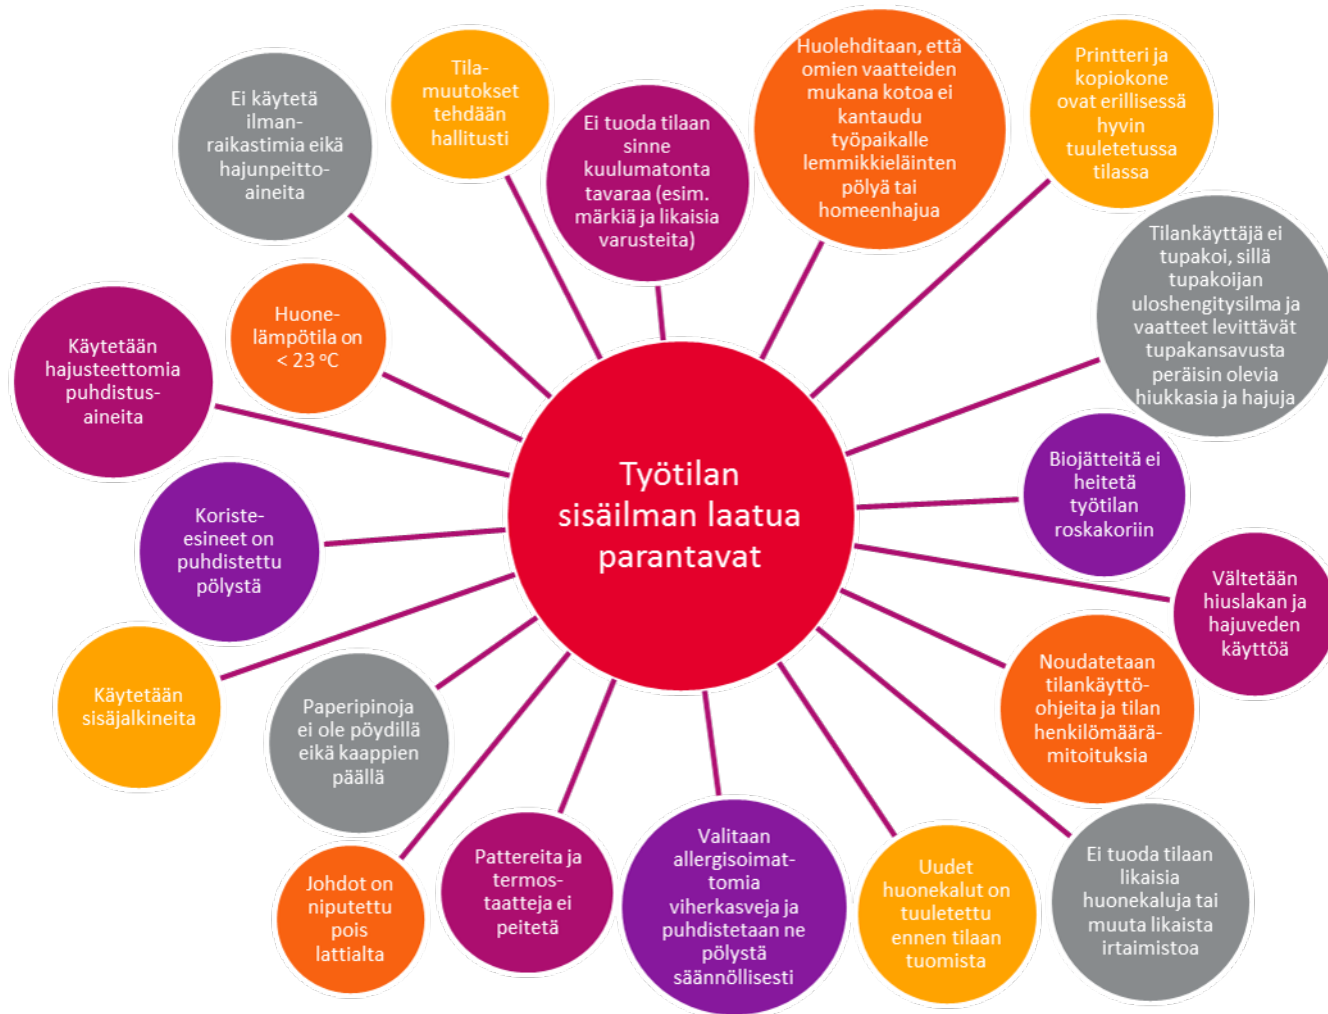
Työtilan sisäilman laatua parantavat

Ei käytetä ilmanraikastimia eikä hajunpeittoaineita

Tilamuutokset tehdään hallitusti

Ei tuoda tilaan sinne kuulumatonta tavaraa (esim. märkiä ja likaisia varusteita)

Huolehditaan, että omien vaatteiden mukana kotoa ei kantaudu työpaikalle lemmikkieläinten pölyä tai homeenhajua

Printteri ja kopiokone ovat erillisessä hyvin tuuletetussa tilassa

Tilankäyttäjä ei tupakoi, sillä tupakoijan uloshengitysilma ja vaatteet levittävät tupakansavusta peräisin olevia hiukkasia ja hajuja

Biojätteitä ei heitetä työtilan roskakoriin

Vältetään hiuslakan ja hajuveden käyttöä

Noudatetaan tilankäyttöohjeita ja tilan henkilömäärämitoituksia

Ei tuoda tilaan likaisia huonekaluja tai muuta likaista irtaimistoa

Uudet huonekalut on tuuletettu ennen tilaan tuomista

Valitaan allergisoimattomia viherkasveja ja puhdistetaan ne pölystä säännöllisesti

Pattereita ja termostaatteja ei peitetä

Johdot on niputettu pois lattialta

Paperipinoja ei ole pöydillä eikä kaappien päällä

Käytetään sisäjalkineita

Koriste-esineet on puhdistettu pölystä

Käytetään hajusteettomia puhdistusaineita

Huonelämpötila on < 23 °C